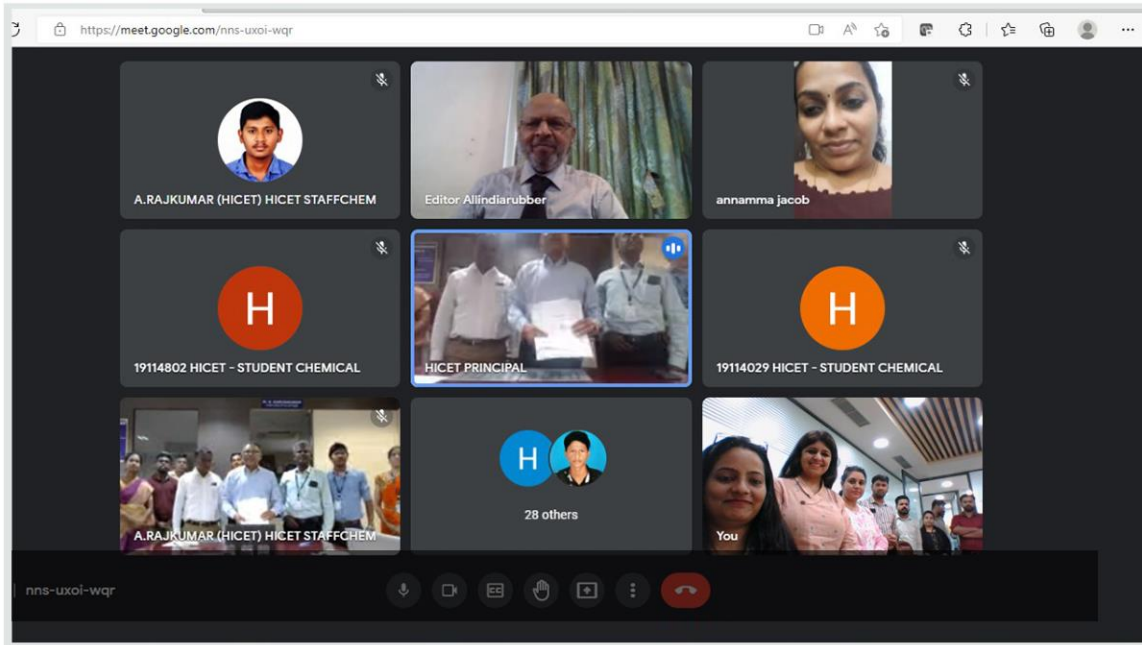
https://meet.google.com/nns-uxoi-wqr

A.RAJKUMAR (HICET) HICET STAFFCHEM

Editor Allindiarubber

annamma jacob

H

19114802 HICET - STUDENT CHEMICAL

HICET PRINCIPAL

H

19114029 HICET - STUDENT CHEMICAL

A.RAJKUMAR (HICET) HICET STAFFCHEM

H

28 others

You

nns-uxoi-wqr